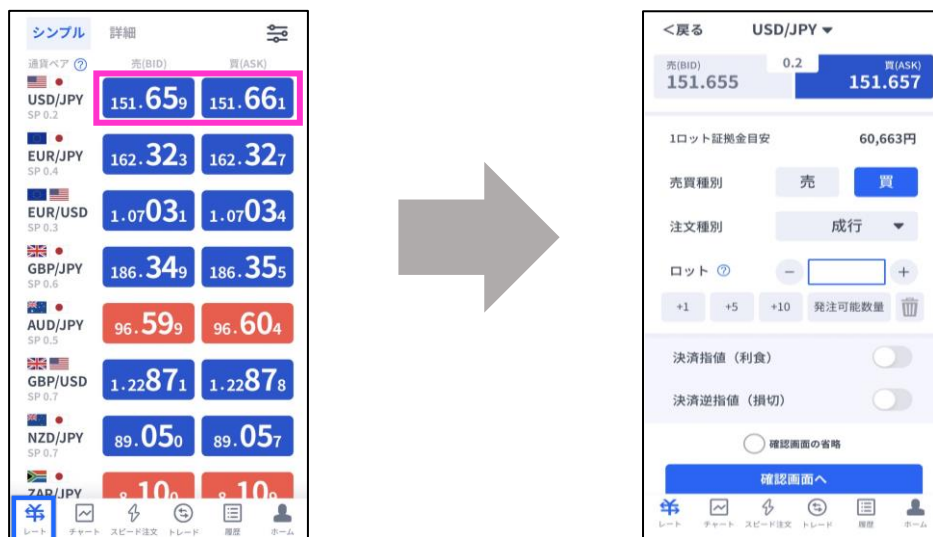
シンプル 詳細

通貨ペア ② 売(BID) 買(ASK)

USD/JPY SP 0.2 151.659 151.661

EUR/JPY SP 0.4 162.323 162.327

EUR/USD SP 0.3 1.07031 1.07034

GBP/JPY SP 0.6 186.349 186.355

AUD/JPY SP 0.5 96.599 96.604

GBP/USD SP 0.7 1.22871 1.22878

NZD/JPY SP 0.7 89.050 89.057

ZAR/JPY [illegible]10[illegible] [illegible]10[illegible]

レート チャート スピード注文 トレード 履歴 ホーム

<戻る USD/JPY

売(BID) 151.655 0.2 買(ASK) 151.657

1ロット証拠金目安 60,663円

売買種別 売 買

注文種別 成行

ロット ② − +

+1 +5 +10 発注可能数量

決済指値（利食）

決済逆指値（損切）

確認画面の省略

確認画面へ

レート チャート スピード注文 トレード 履歴 ホーム